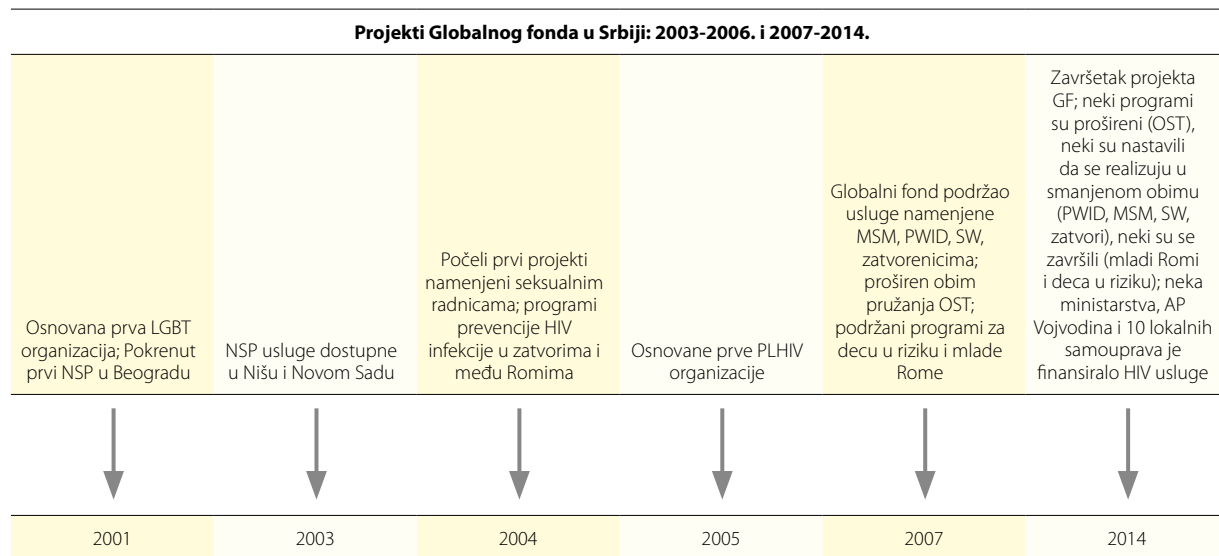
**Projekti Globalnog fonda u Srbiji: 2003-2006. i 2007-2014.**

| Osnovana prva LGBT organizacija; Pokrenut prvi NSP u Beogradu | NSP usluge dostupne u Nišu i Novom Sadu | Počeli prvi projekti namenjeni seksualnim radnicama; programi prevencije HIV infekcije u zatvorima i među Romima | Osnovane prve PLHIV organizacije | Globalni fond podržao usluge namenjene MSM, PWID, SW, zatvorenicima; proširen obim pružanja OST; podržani programi za decu u riziku i mlade Rome | Završetak projekta GF; neki programi su prošireni (OST), neki su nastavili da se realizuju u smanjenom obimu (PWID, MSM, SW, zatvori), neki su se završili (mladi Romi i deca u riziku); neka ministarstva, AP Vojvodina i 10 lokalnih samouprava je finansiralo HIV usluge |
|---|---|---|---|---|---|
| 2001 | 2003 | 2004 | 2005 | 2007 | 2014 |